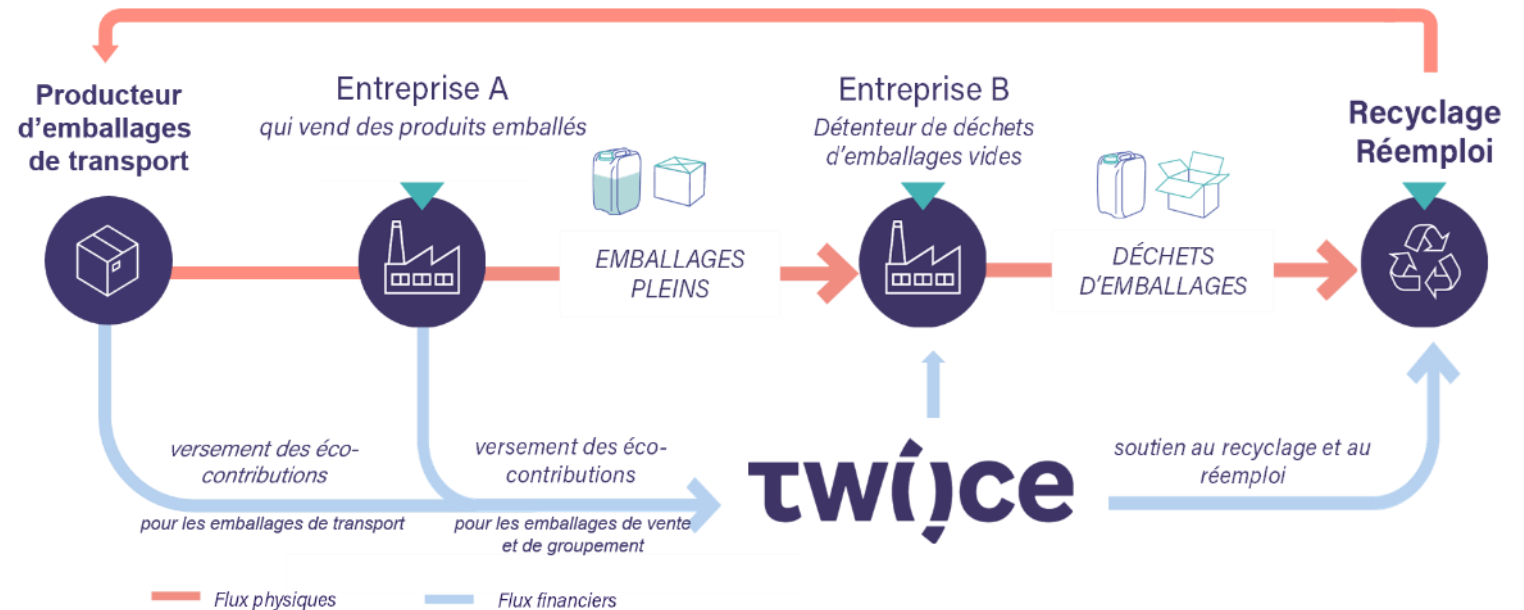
Producteur d'emballages de transport

Entreprise A
qui vend des produits emballés

EMBALLAGES PLEINS

Entreprise B
Détenteur de déchets d'emballages vides

DÉCHETS D'EMBALLAGES

Recyclage Réemploi

versement des éco-contributions
pour les emballages de transport

versement des éco-contributions
pour les emballages de vente et de groupement

tw()ce

soutien au recyclage et au réemploi

Flux physiques
Flux financiers